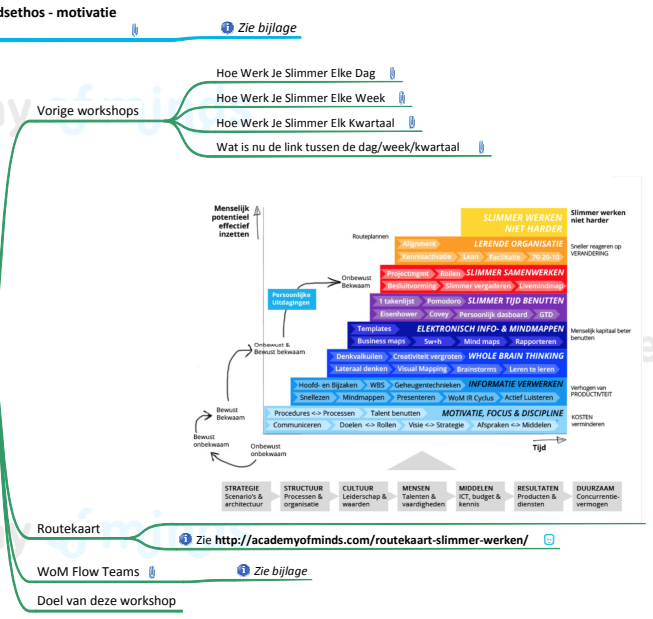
dsethos - motivatie

Zie bijlage

Vorige workshops

Hoe Werk Je Slimmer Elke Dag

Hoe Werk Je Slimmer Elke Week

Hoe Werk Je Slimmer Elk Kwartaal

Wat is nu de link tussen de dag/week/kwartaal

Menselijk potentieel effectief inzetten

Routeplannen

SLIMMER WERKEN NIET HARDER

Slimmer werken niet harder

Alignment | LERENDE ORGANISATIE

Kennisactivatie | Lean | Facilitatie | 70-20-10

Sneller reageren op VERANDERING

Projectmgmt | Rollen | SLIMMER SAMENWERKEN

Besluitvorming | Slimmer vergaderen | Livemindmap

1 takenlijst | Pomodoro | SLIMMER TIJD BENUTTEN

Eisenhower | Covey | Persoonlijk dasboard | GTD

Templates | ELEKTRONISCH INFO- & MINDMAPPEN

Business maps | Sw+h | Mind maps | Rapporteren

Menselijk kapitaal beter benutten

Denkvalkuilen | Creativiteit vergroten | WHOLE BRAIN THINKING

Lateraal denken | Visual Mapping | Brainstorms | Leren te leren

Hoofd- en Bijzaken | WBS | Geheugentechnieken | INFORMATIE VERWERKEN

Snellezen | Mindmappen | Presenteren | WoM IR Cyclus | Actief Luisteren

Verhogen van PRODUCTIVITEIT

Procedures <-> Processen | Talent benutten | MOTIVATIE, FOCUS & DISCIPLINE

Communiceren | Doelen <-> Rollen | Visie <-> Strategie | Afspraken <-> Middelen

KOSTEN verminderen

Onbewust Bekwaam

Persoonlijke Uitdagingen

Onbewust & Bewust bekwaam

Bewust Bekwaam

Bewust onbekwaam

Onbewust onbekwaam

Tijd

STRATEGIE Scenario's & architectuur

STRUCTUUR Processen & organisatie

CULTUUR Leiderschap & waarden

MENSEN Talenten & vaardigheden

MIDDELEN ICT, budget & kennis

RESULTATEN Producten & diensten

DUURZAAM Concurrentie-vermogen

Routekaart

Zie http://academyofminds.com/routekaart-slimmer-werken/

WoM Flow Teams

Zie bijlage

Doel van deze workshop